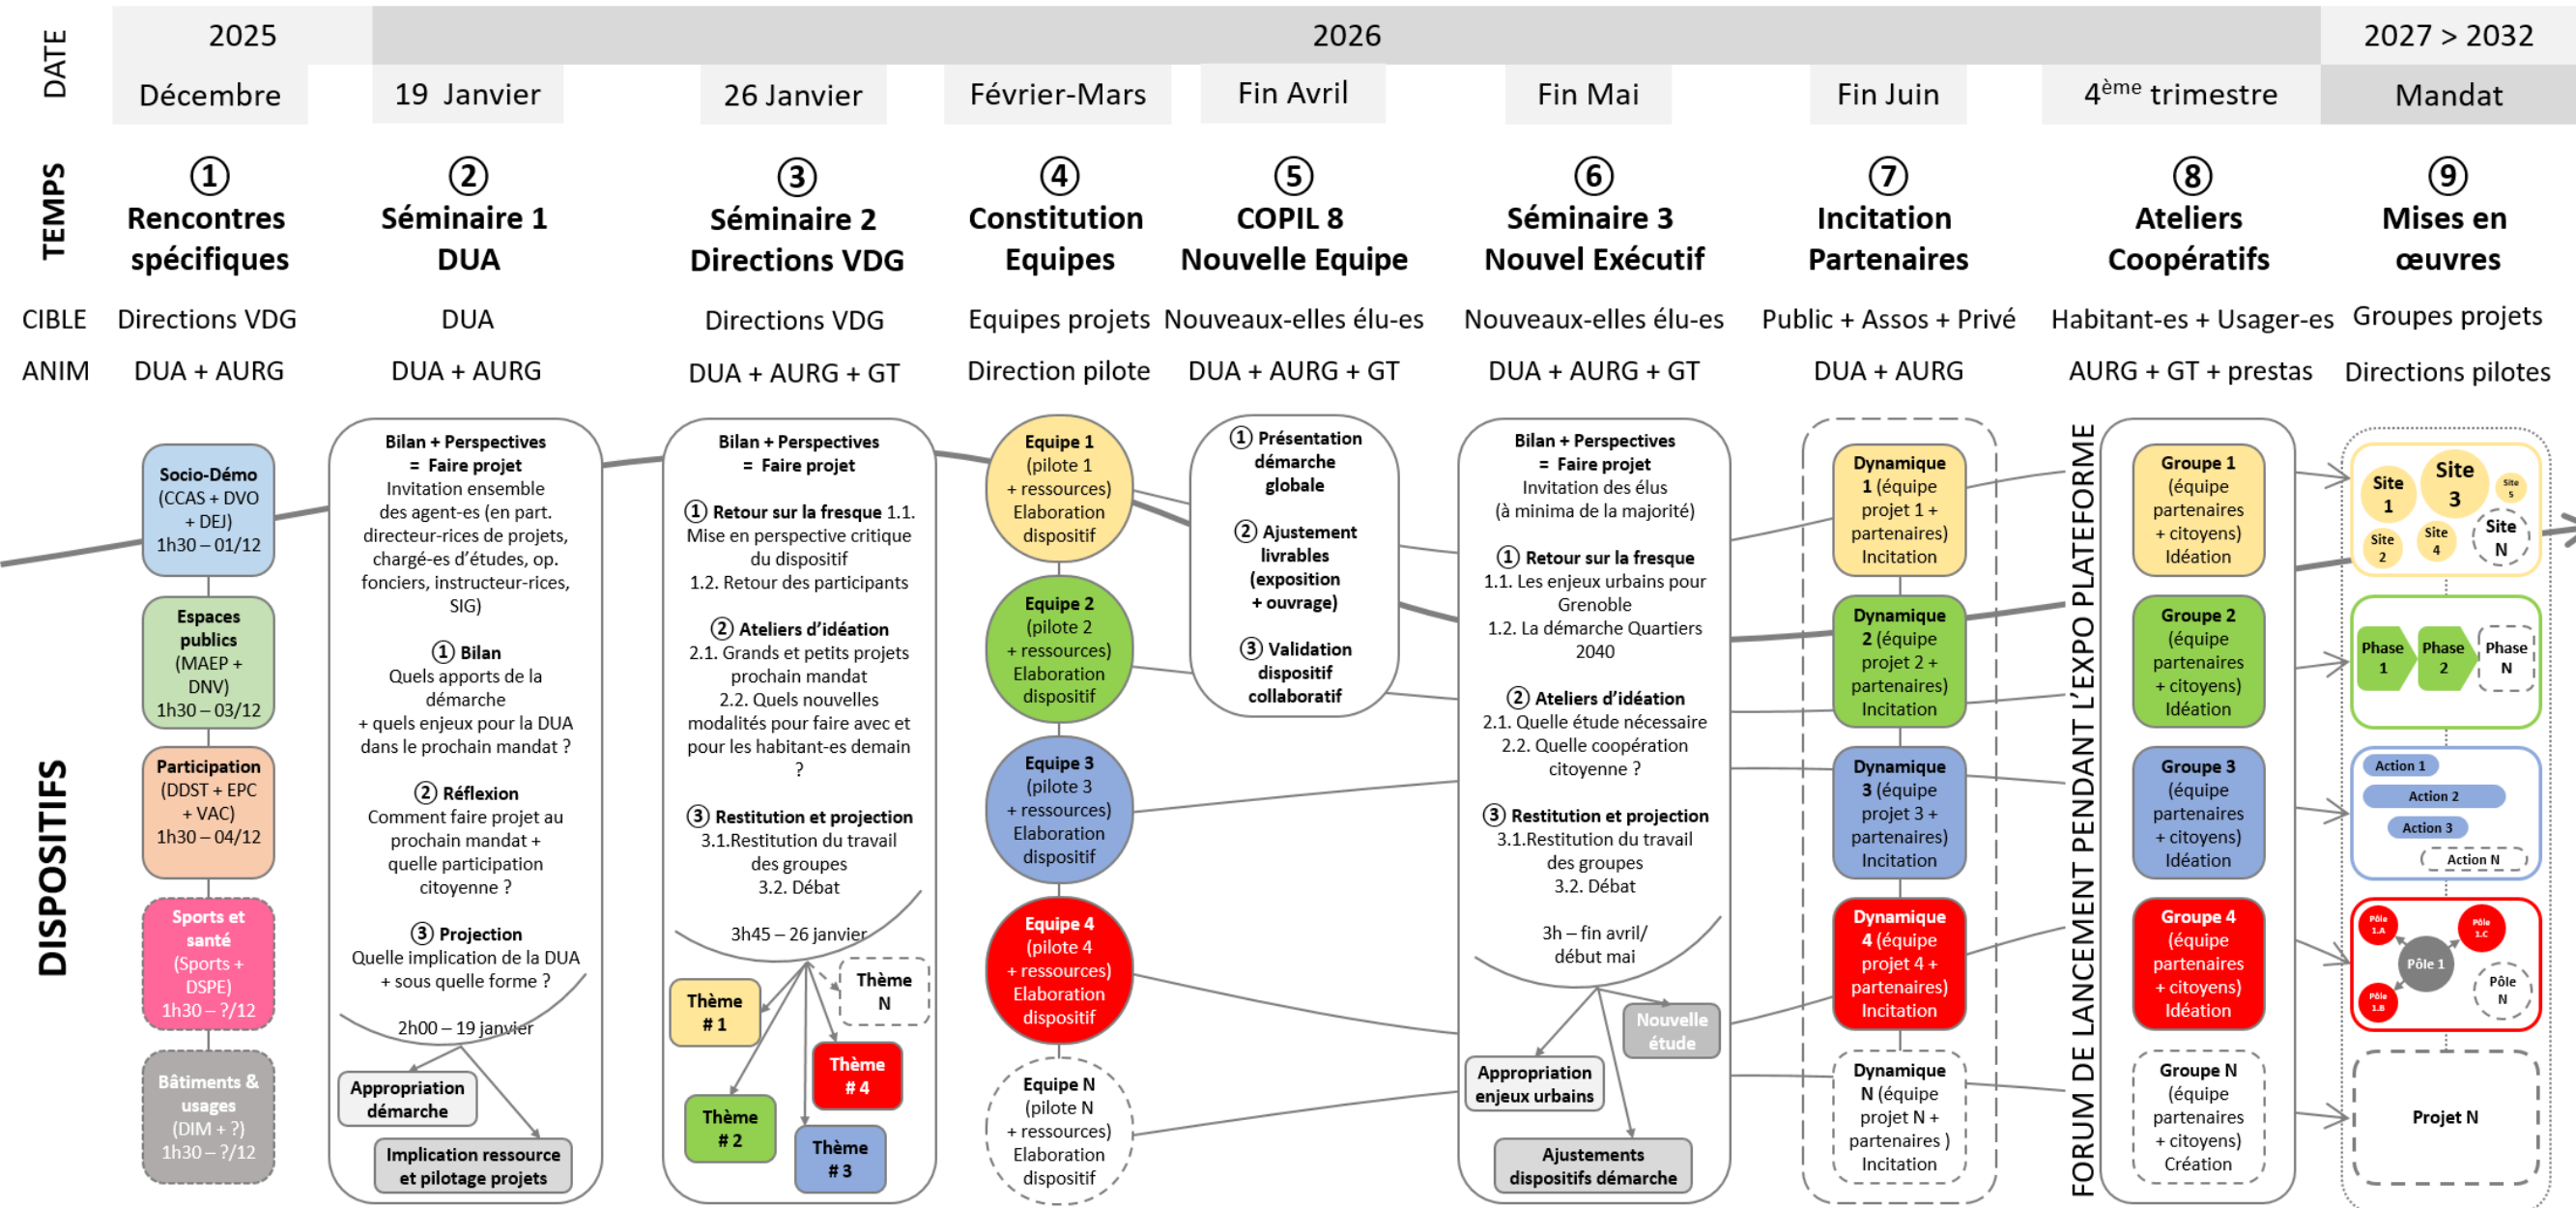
DATE

| 2025 | 2026 | | | | | | | 2027 > 2032 |
|---|---|---|---|---|---|---|---|---|
| Décembre | 19 Janvier | 26 Janvier | Février-Mars | Fin Avril | Fin Mai | Fin Juin | 4$^{ème}$ trimestre | Mandat |

TEMPS

① Rencontres spécifiques
② Séminaire 1 DUA
③ Séminaire 2 Directions VDG
④ Constitution Equipes
⑤ COPIL 8 Nouvelle Equipe
⑥ Séminaire 3 Nouvel Exécutif
⑦ Incitation Partenaires
⑧ Ateliers Coopératifs
⑨ Mises en œuvres

CIBLE Directions VDG | DUA | Directions VDG | Equipes projets | Nouveaux-elles élu-es | Nouveaux-elles élu-es | Public + Assos + Privé | Habitant-es + Usager-es | Groupes projets

ANIM DUA + AURG | DUA + AURG | DUA + AURG + GT | Direction pilote | DUA + AURG + GT | DUA + AURG + GT | DUA + AURG | AURG + GT + prestas | Directions pilotes

DISPOSITIFS

Socio-Démo (CCAS + DVO + DEJ) 1h30 – 01/12
Espaces publics (MAEP + DNV) 1h30 – 03/12
Participation (DDST + EPC + VAC) 1h30 – 04/12
Sports et santé (Sports + DSPE) 1h30 – ?/12
Bâtiments & usages (DIM + ?) 1h30 – ?/12

Bilan + Perspectives = Faire projet
Invitation ensemble des agent-es (en part. directeur-rices de projets, chargé-es d'études, op. fonciers, instructeur-rices, SIG)
① Bilan
Quels apports de la démarche + quels enjeux pour la DUA dans le prochain mandat ?
② Réflexion
Comment faire projet au prochain mandat + quelle participation citoyenne ?
③ Projection
Quelle implication de la DUA + sous quelle forme ?
2h00 – 19 janvier
Appropriation démarche
Implication ressource et pilotage projets

Bilan + Perspectives = Faire projet
① Retour sur la fresque 1.1. Mise en perspective critique du dispositif
1.2. Retour des participants
② Ateliers d'idéation
2.1. Grands et petits projets prochain mandat
2.2. Quels nouvelles modalités pour faire avec et pour les habitant-es demain ?
③ Restitution et projection
3.1.Restitution du travail des groupes
3.2. Débat
3h45 – 26 janvier
Thème # 1
Thème N
Thème # 4
Thème # 2
Thème # 3

Equipe 1 (pilote 1 + ressources) Elaboration dispositif
Equipe 2 (pilote 2 + ressources) Elaboration dispositif
Equipe 3 (pilote 3 + ressources) Elaboration dispositif
Equipe 4 (pilote 4 + ressources) Elaboration dispositif
Equipe N (pilote N + ressources) Elaboration dispositif

① Présentation démarche globale
② Ajustement livrables (exposition + ouvrage)
③ Validation dispositif collaboratif

Bilan + Perspectives = Faire projet
Invitation des élus (à minima de la majorité)
① Retour sur la fresque
1.1. Les enjeux urbains pour Grenoble
1.2. La démarche Quartiers 2040
② Ateliers d'idéation
2.1. Quelle étude nécessaire
2.2. Quelle coopération citoyenne ?
③ Restitution et projection
3.1.Restitution du travail des groupes
3.2. Débat
3h – fin avril/ début mai
Nouvelle étude
Appropriation enjeux urbains
Ajustements dispositifs démarche

Dynamique 1 (équipe projet 1 + partenaires) Incitation
Dynamique 2 (équipe projet 2 + partenaires) Incitation
Dynamique 3 (équipe projet 3 + partenaires) Incitation
Dynamique 4 (équipe projet 4 + partenaires) Incitation
Dynamique N (équipe projet N + partenaires ) Incitation

FORUM DE LANCEMENT PENDANT L'EXPO PLATEFORME

Groupe 1 (équipe partenaires + citoyens) Idéation
Groupe 2 (équipe partenaires + citoyens) Idéation
Groupe 3 (équipe partenaires + citoyens) Idéation
Groupe 4 (équipe partenaires + citoyens) Idéation
Groupe N (équipe partenaires + citoyens) Création

Site 1 Site 3 Site 5 Site 2 Site 4 Site N
Phase 1 Phase 2 Phase N
Action 1 Action 2 Action 3 Action N
Pôle 1.A Pôle 1.C Pôle 1 Pôle 1.B Pôle N
Projet N